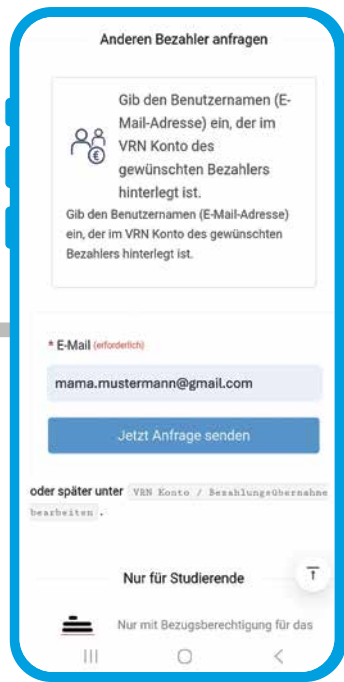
Anderen Bezahler anfragen

Gib den Benutzernamen (E-Mail-Adresse) ein, der im VRN Konto des gewünschten Bezahlers hinterlegt ist.

Gib den Benutzernamen (E-Mail-Adresse) ein, der im VRN Konto des gewünschten Bezahlers hinterlegt ist.

* E-Mail (erforderlich)

mama.mustermann@gmail.com

Jetzt Anfrage senden

oder später unter `VRN Konto / Bezahlungsübernahme bearbeiten`.

Nur für Studierende

Nur mit Bezugsberechtigung für das